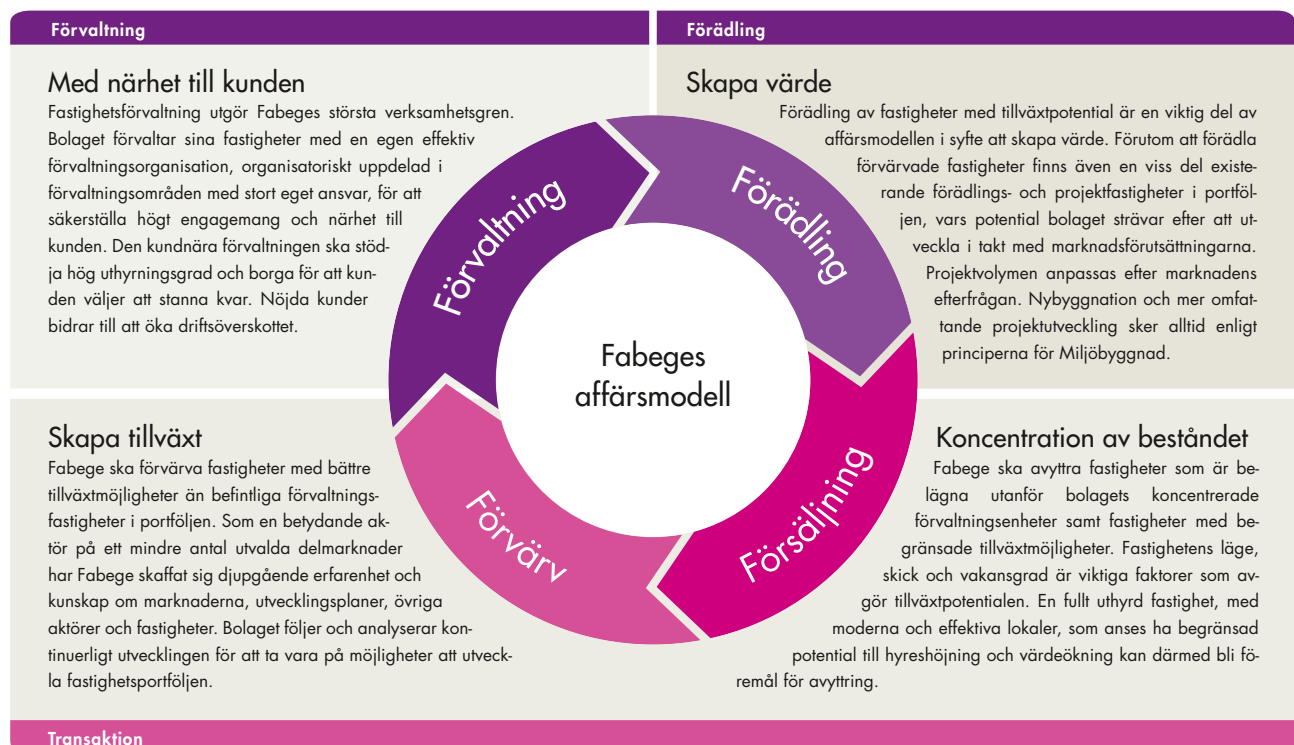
Förvaltning

Med närhet till kunden

Fastighetsförvaltning utgör Fabeges största verksamhetsgren. Bolaget förvaltar sina fastigheter med en egen effektiv förvaltningsorganisation, organisatoriskt uppdelad i förvaltningsområden med stort eget ansvar, för att säkerställa högt engagemang och närhet till kunden. Den kundnära förvaltningen ska stödja hög uthyrningsgrad och borga för att kunden väljer att stanna kvar. Nöjda kunder bidrar till att öka driftsöverskottet.

Förädling

Skapa värde

Förädling av fastigheter med tillväxtpotential är en viktig del av affärsmodellen i syfte att skapa värde. Förutom att förädla förvärvade fastigheter finns även en viss del existerande förädlings- och projektfastigheter i portföljen, vars potential bolaget strävar efter att utveckla i takt med marknadsförutsättningarna. Projektvolymen anpassas efter marknadens efterfrågan. Nybyggnation och mer omfattande projektutveckling sker alltid enligt principerna för Miljöbyggnad.

Förvaltning

Förädling

Fabeges affärsmodell

Förvärv

Försäljning

Skapa tillväxt

Fabege ska förvärva fastigheter med bättre tillväxtmöjligheter än befintliga förvaltningsfastigheter i portföljen. Som en betydande aktör på ett mindre antal utvalda delmarknader har Fabege skaffat sig djupgående erfarenhet och kunskap om marknaderna, utvecklingsplaner, övriga aktörer och fastigheter. Bolaget följer och analyserar kontinuerligt utvecklingen för att ta vara på möjligheter att utveckla fastighetsportföljen.

Koncentration av beståndet

Fabege ska avyttra fastigheter som är belägna utanför bolagets koncentrerade förvaltningsenheter samt fastigheter med begränsade tillväxtmöjligheter. Fastighetens läge, skick och vakansgrad är viktiga faktorer som avgör tillväxtpotentialen. En fullt uthyrd fastighet, med moderna och effektiva lokaler, som anses ha begränsad potential till hyreshöjning och värdeökning kan därmed bli föremål för avyttring.

Transaktion